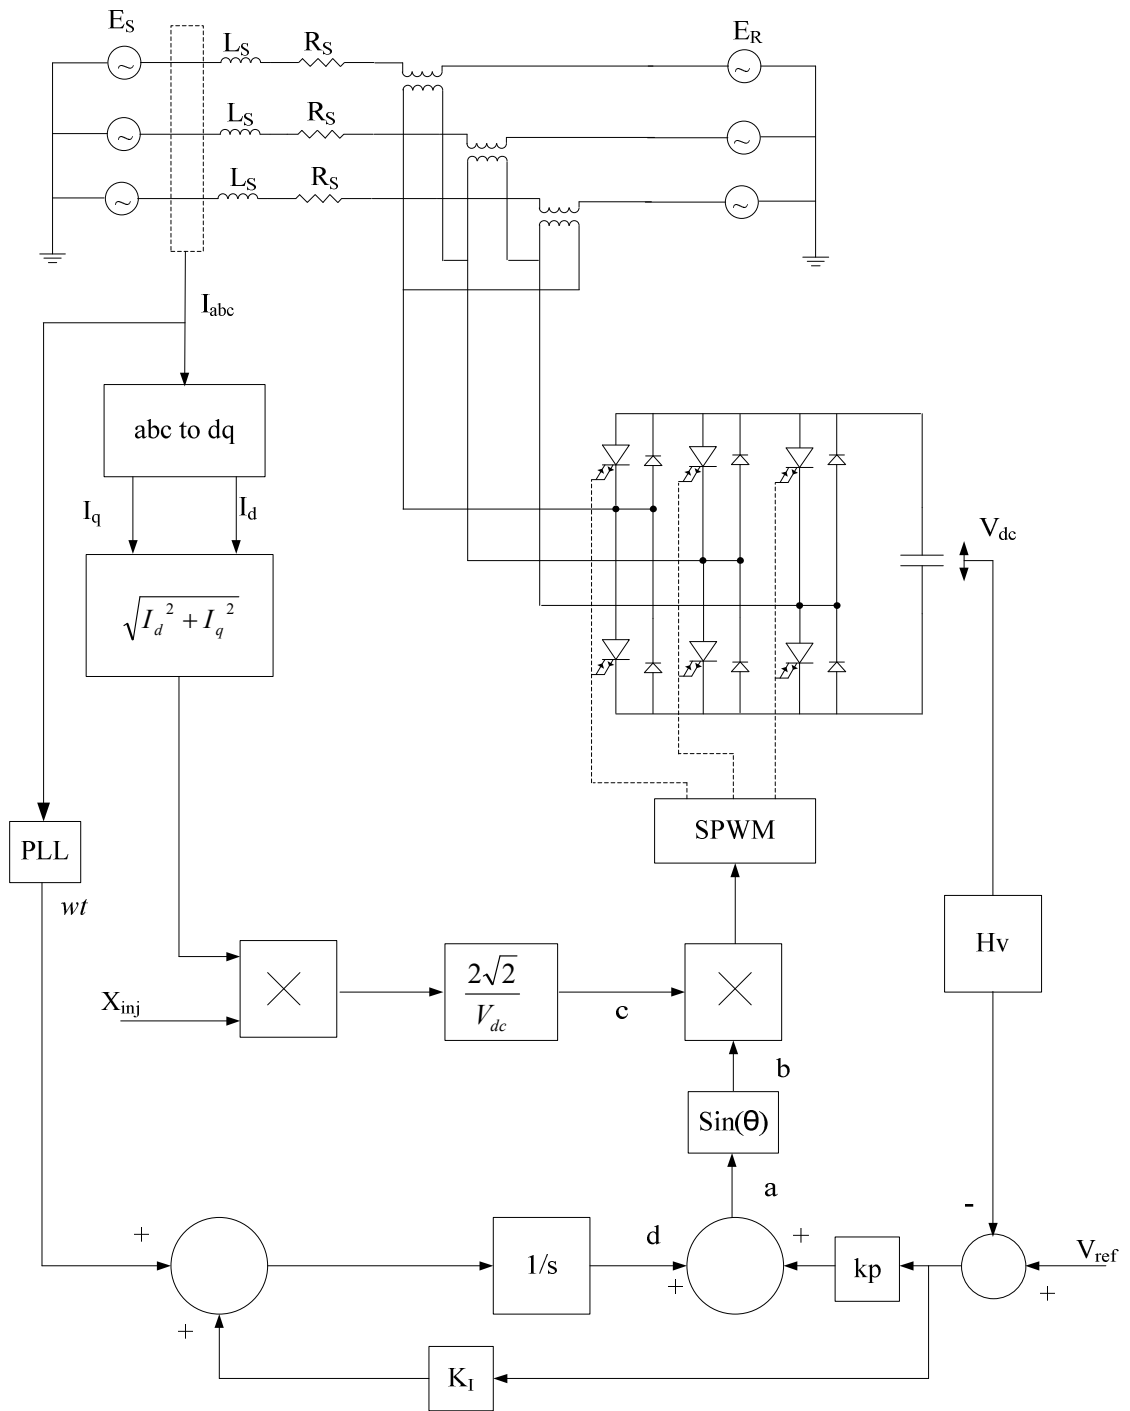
$E_S$

$L_S$ $R_S$

$E_R$

$L_S$ $R_S$

$L_S$ $R_S$

$I_{abc}$

abc to dq

$I_q$ $I_d$

$\sqrt{{I_d}^2 + {I_q}^2}$

$V_{dc}$

PLL

$wt$

SPWM

Hv

$X_{inj}$

$\times$

$\frac{2\sqrt{2}}{V_{dc}}$

c

$\times$

b

Sin(θ)

a

-

+

1/s

d

+

kp

$V_{ref}$

+

+

+

$K_I$